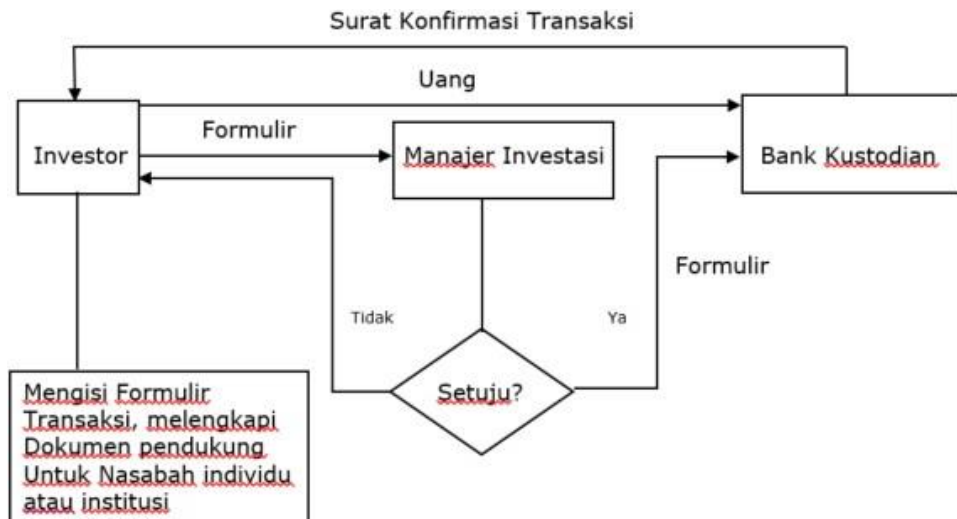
Surat Konfirmasi Transaksi

Uang

Investor

Formulir

Manajer Investasi

Bank Kustodian

Formulir

Tidak

Ya

Setuju?

Mengisi Formulir Transaksi, melengkapi Dokumen pendukung Untuk Nasabah individu atau institusi